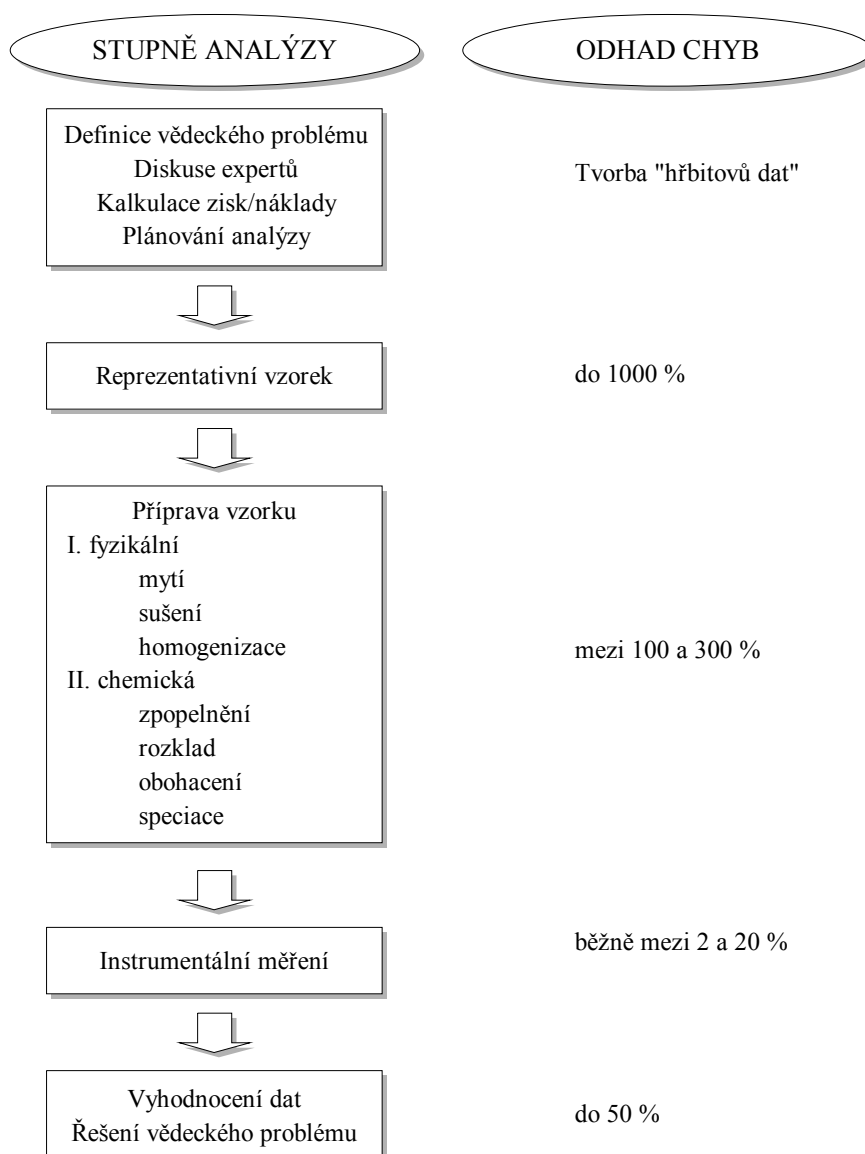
STUPNĚ ANALÝZY

ODHAD CHYB

Definice vědeckého problému
Diskuse expertů
Kalkulace zisk/náklady
Plánování analýzy

Tvorba "hřbitovů dat"

Reprezentativní vzorek

do 1000 %

Příprava vzorku
I. fyzikální
mytí
sušení
homogenizace
II. chemická
zpopelnění
rozklad
obohacení
speciace

mezi 100 a 300 %

Instrumentální měření

běžně mezi 2 a 20 %

Vyhodnocení dat
Řešení vědeckého problému

do 50 %